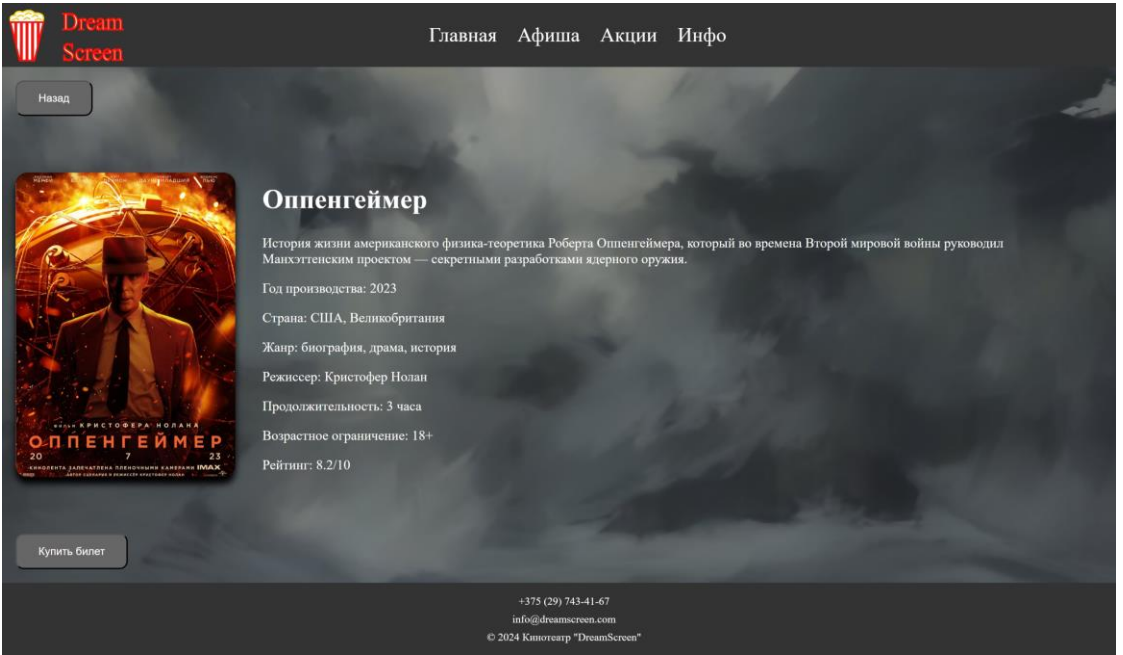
Dream Screen

Главная Афиша Акции Инфо

Назад

ФИЛЬМ КРИСТОФЕРА НОЛАНА
ОППЕНГЕЙМЕР
20 7 23
КИНОЛЕНТА ЗАПЕЧАТЛЕНА ПЛЕНОЧНЫМИ КАМЕРАМИ IMAX

Оппенгеймер

История жизни американского физика-теоретика Роберта Оппенгеймера, который во времена Второй мировой войны руководил Манхэттенским проектом — секретными разработками ядерного оружия.

Год производства: 2023

Страна: США, Великобритания

Жанр: биография, драма, история

Режиссер: Кристофер Нолан

Продолжительность: 3 часа

Возрастное ограничение: 18+

Рейтинг: 8.2/10

Купить билет

+375 (29) 743-41-67
info@dreamscreen.com
© 2024 Кинотеатр "DreamScreen"